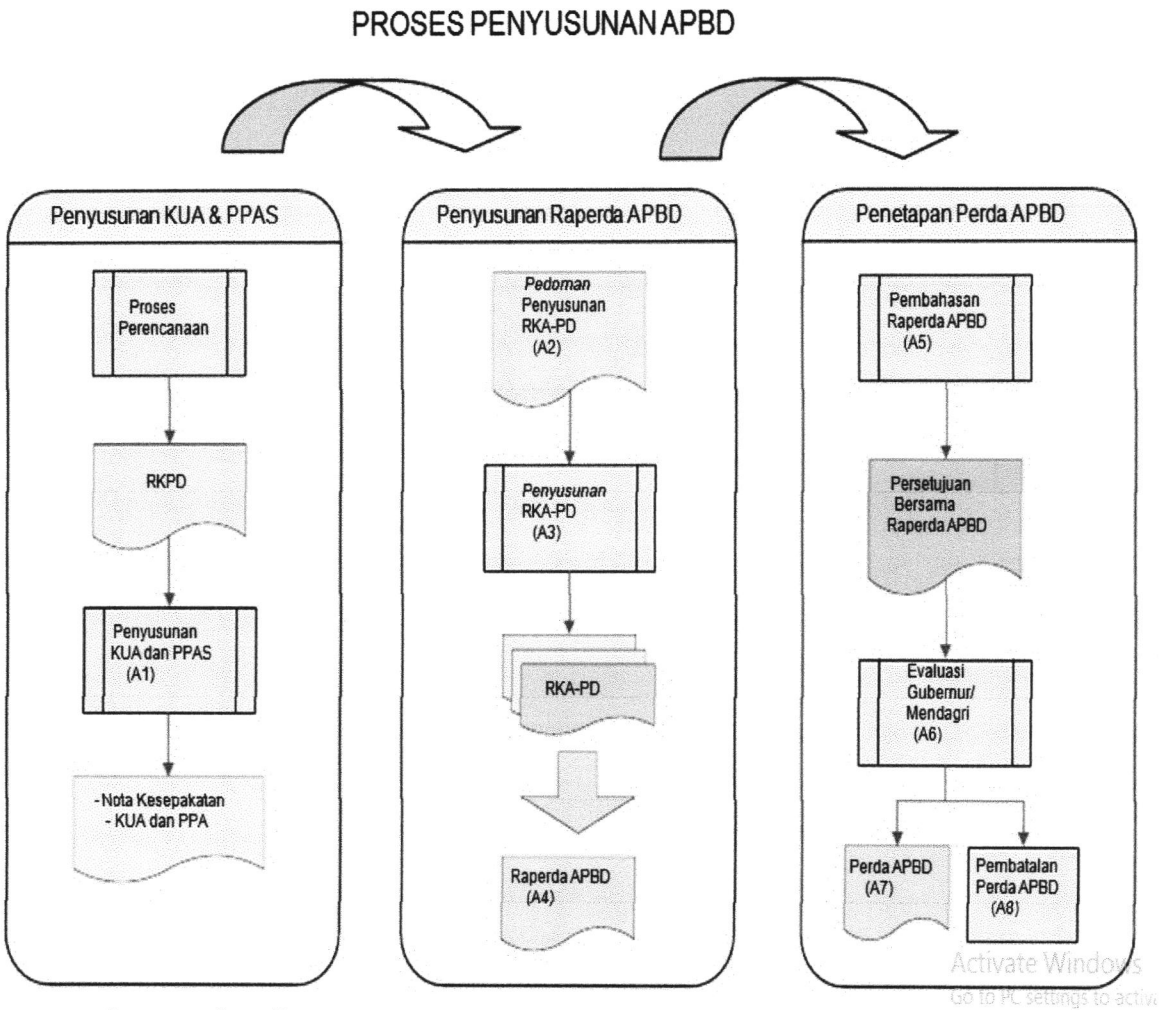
PROSES PENYUSUNAN APBD

Penyusunan KUA & PPAS

Proses Perencanaan

RKPD

Penyusunan KUA dan PPAS (A1)

- Nota Kesepakatan
- KUA dan PPA

Penyusunan Raperda APBD

*Pedoman* Penyusunan RKA-PD (A2)

*Penyusunan* RKA-PD (A3)

RKA-PD

Raperda APBD (A4)

Penetapan Perda APBD

Pembahasan Raperda APBD (A5)

Persetujuan Bersama Raperda APBD

Evaluasi Gubernur/ Mendagri (A6)

Perda APBD (A7)

Pembatalan Perda APBD (A8)

Activate Windows
Go to PC settings to activ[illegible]